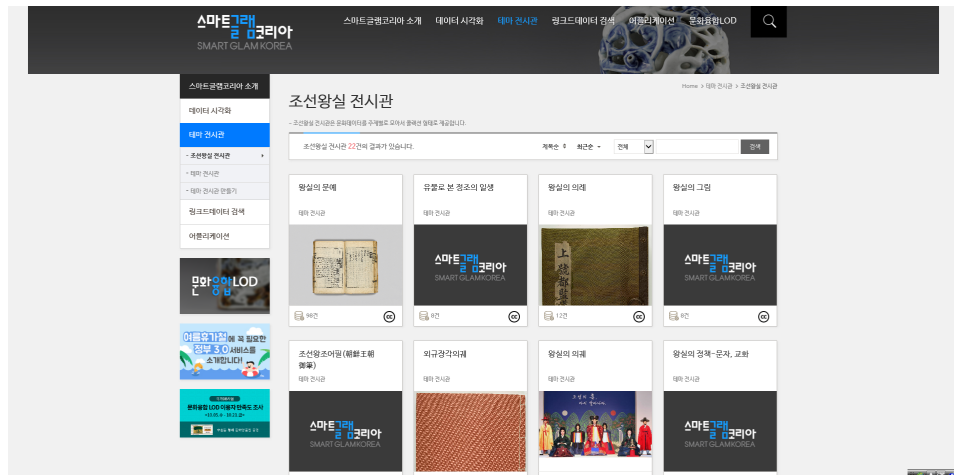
스마트글램코리아
SMART GLAM KOREA

스마트글램코리아 소개 데이터 시각화 테마 전시관 링크드데이터 검색 어플리케이션 문화융합LOD

스마트글램코리아 소개
데이터 시각화
테마 전시관
- 조선왕실 전시관
- 테마 전시관
- 테마 전시관 만들기
링크드데이터 검색
어플리케이션

문화융합LOD

어플융가설에 꼭 필요한 정부 3.0 서비스를 소개합니다!

문화융합 LOD 어플리케이션 만족도 조사

Home > 테마 전시관 > 조선왕실 전시관

조선왕실 전시관

- 조선왕실 전시관은 문화데이터를 주제별로 모아서 종류로 제공합니다.

조선왕실 전시관 22건의 결과가 있습니다.

제목순 최근순 전체 검색

왕실의 문예
테마 전시관
98건

유물로 본 정조의 일생
테마 전시관
스마트글램코리아
SMART GLAMKOREA
8건

왕실의 의례
테마 전시관
12건

왕실의 그림
테마 전시관
스마트글램코리아
SMART GLAMKOREA
8건

조선왕조어필(朝鮮王朝御筆)
테마 전시관
스마트글램코리아
SMART GLAMKOREA

외규장각의궤
테마 전시관

왕실의 의례
테마 전시관

왕실의 정책-문자, 교화
테마 전시관
스마트글램코리아
SMART GLAMKOREA